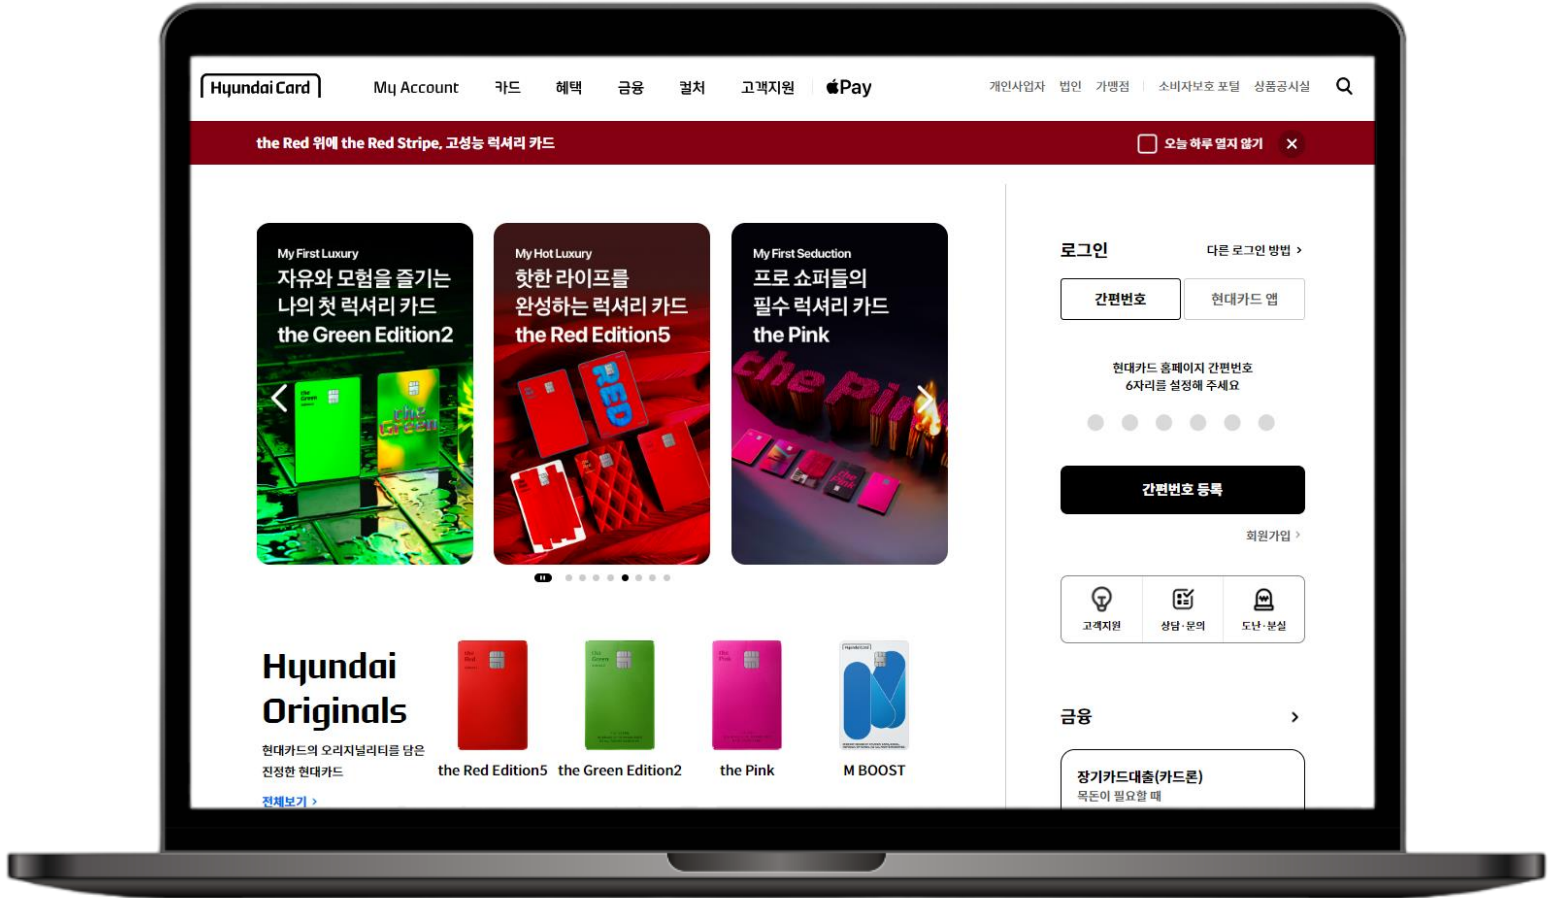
Hyundai Card

My Account 카드 혜택 금융 컬처 고객지원 Pay

개인사업자 법인 가맹점 소비자보호 포털 상품공시실

the Red 위에 the Red Stripe, 고성능 럭셔리 카드

오늘 하루 열지 않기 ×

My First Luxury
자유와 모험을 즐기는 나의 첫 럭셔리 카드
the Green Edition2

My Hot Luxury
핫한 라이프를 완성하는 럭셔리 카드
the Red Edition5

My First Seduction
프로 쇼퍼들의 필수 럭셔리 카드
the Pink

로그인 다른 로그인 방법 >

간편번호 현대카드 앱

현대카드 홈페이지 간편번호 6자리를 설정해 주세요

간편번호 등록

회원가입 >

고객지원 상담·문의 도난·분실

Hyundai Originals

현대카드의 오리지널리티를 담은 진정한 현대카드

전체보기 >

the Red Edition5 the Green Edition2 the Pink M BOOST

금융 >

장기카드대출(카드론)
목돈이 필요할 때